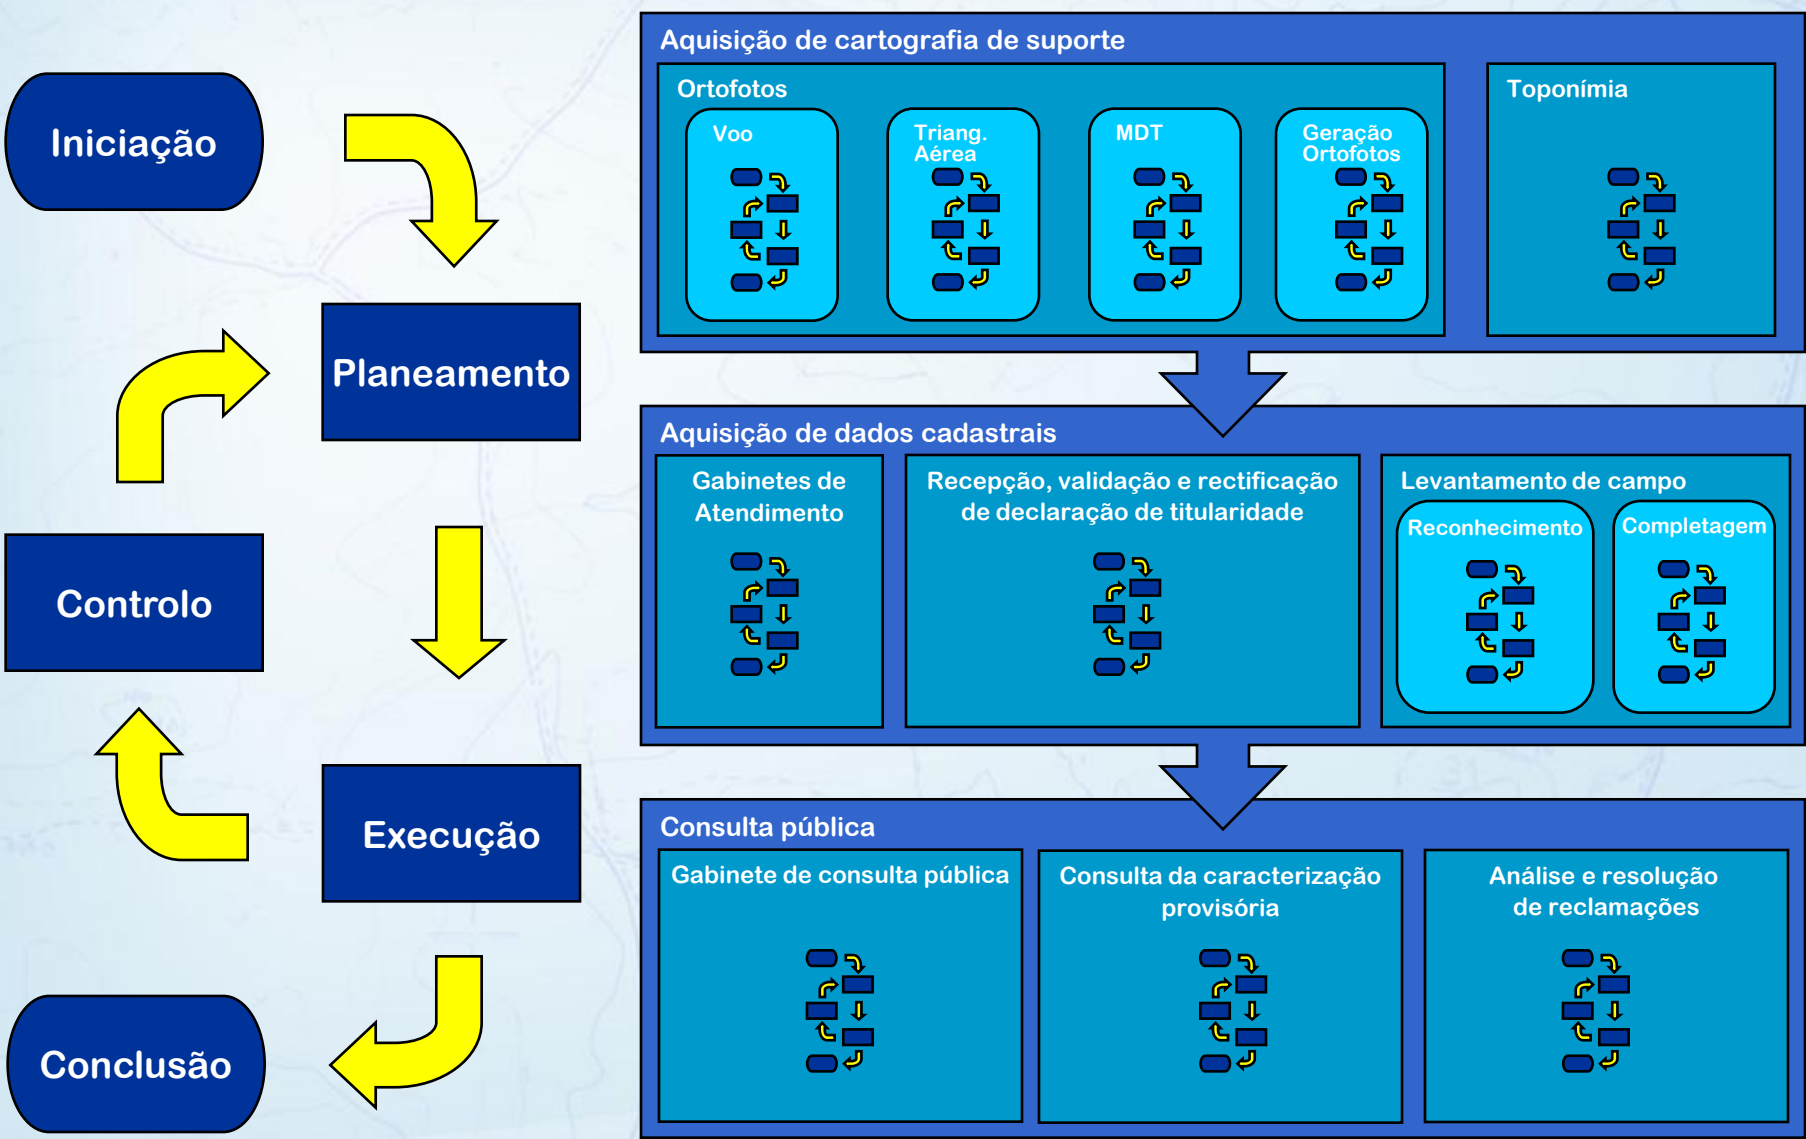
Iniciação

Planeamento

Controlo

Execução

Conclusão

Aquisição de cartografia de suporte

Ortofotos

Voo

Triang. Aérea

MDT

Geração Ortofotos

Toponímia

Aquisição de dados cadastrais

Gabinetes de Atendimento

Recepção, validação e rectificação de declaração de titularidade

Levantamento de campo

Reconhecimento

Completagem

Consulta pública

Gabinete de consulta pública

Consulta da caracterização provisória

Análise e resolução de reclamações